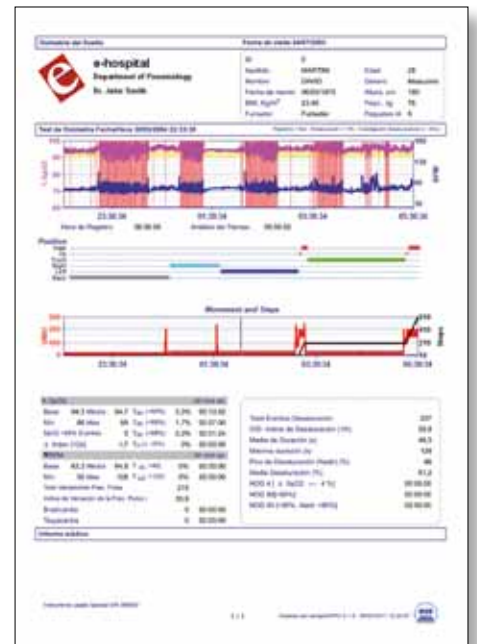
Oximetría del Sueño

Fecha de visita 04/07/2001

e-hospital

Department of Pneumology

Dr. John Smith

ID: 0

Apellido: MARTIN

Nombre: DAVID

Fecha de nacim.: 06/03/1975

BMI, Kg/m²: 23.46

Fumador: Fumador

Edad: 29

Genero: Masculino

Altura, cm: 180

Peso, kg: 76

Paquetes: 6

Test de Oximetría Fecha/Hora: 30/03/2004 22:33:38

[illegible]

23:36:34

01:36:34

03:36:34

05:36:34

Hora de Registro: 08:00:00

Análisis de Tiempo: 08:00:00

Position

Movement and Steps

23:36:34

01:36:34

03:36:34

05:36:34

Total Eventos Desaturación

Media de Duración (s)

Máxima duración (s)

Media Desaturación (%)

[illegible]

Informe médico

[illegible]

1 / 1

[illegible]